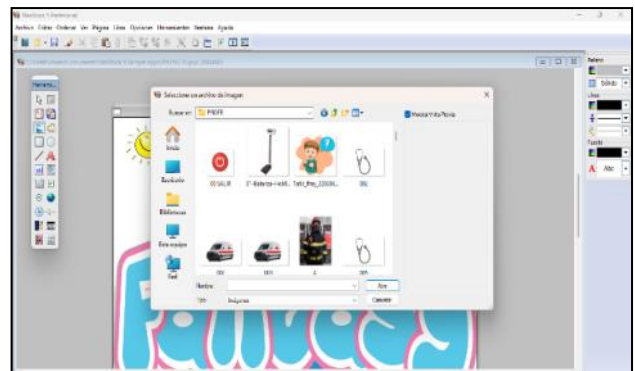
Notebook 5 Profesional

Archivo Editar Ordenar Ver Página Línea Opciones Herramientas Ventana Ayuda

Herrami...

Seleccione un archivo de imagen

Buscar en: PROFE

Mostrar Vista Previa

Inicio

Escritorio

Bibliotecas

Este equipo

Red

00 SALIR

07-Balanza-Vecti...

Tabl_fms_22006...

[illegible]

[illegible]

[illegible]

4

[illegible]

Nombre:

Tipo: Imágenes

Abrir

Cancelar

Relleno

Sólido

Línea

Fuente

Abc